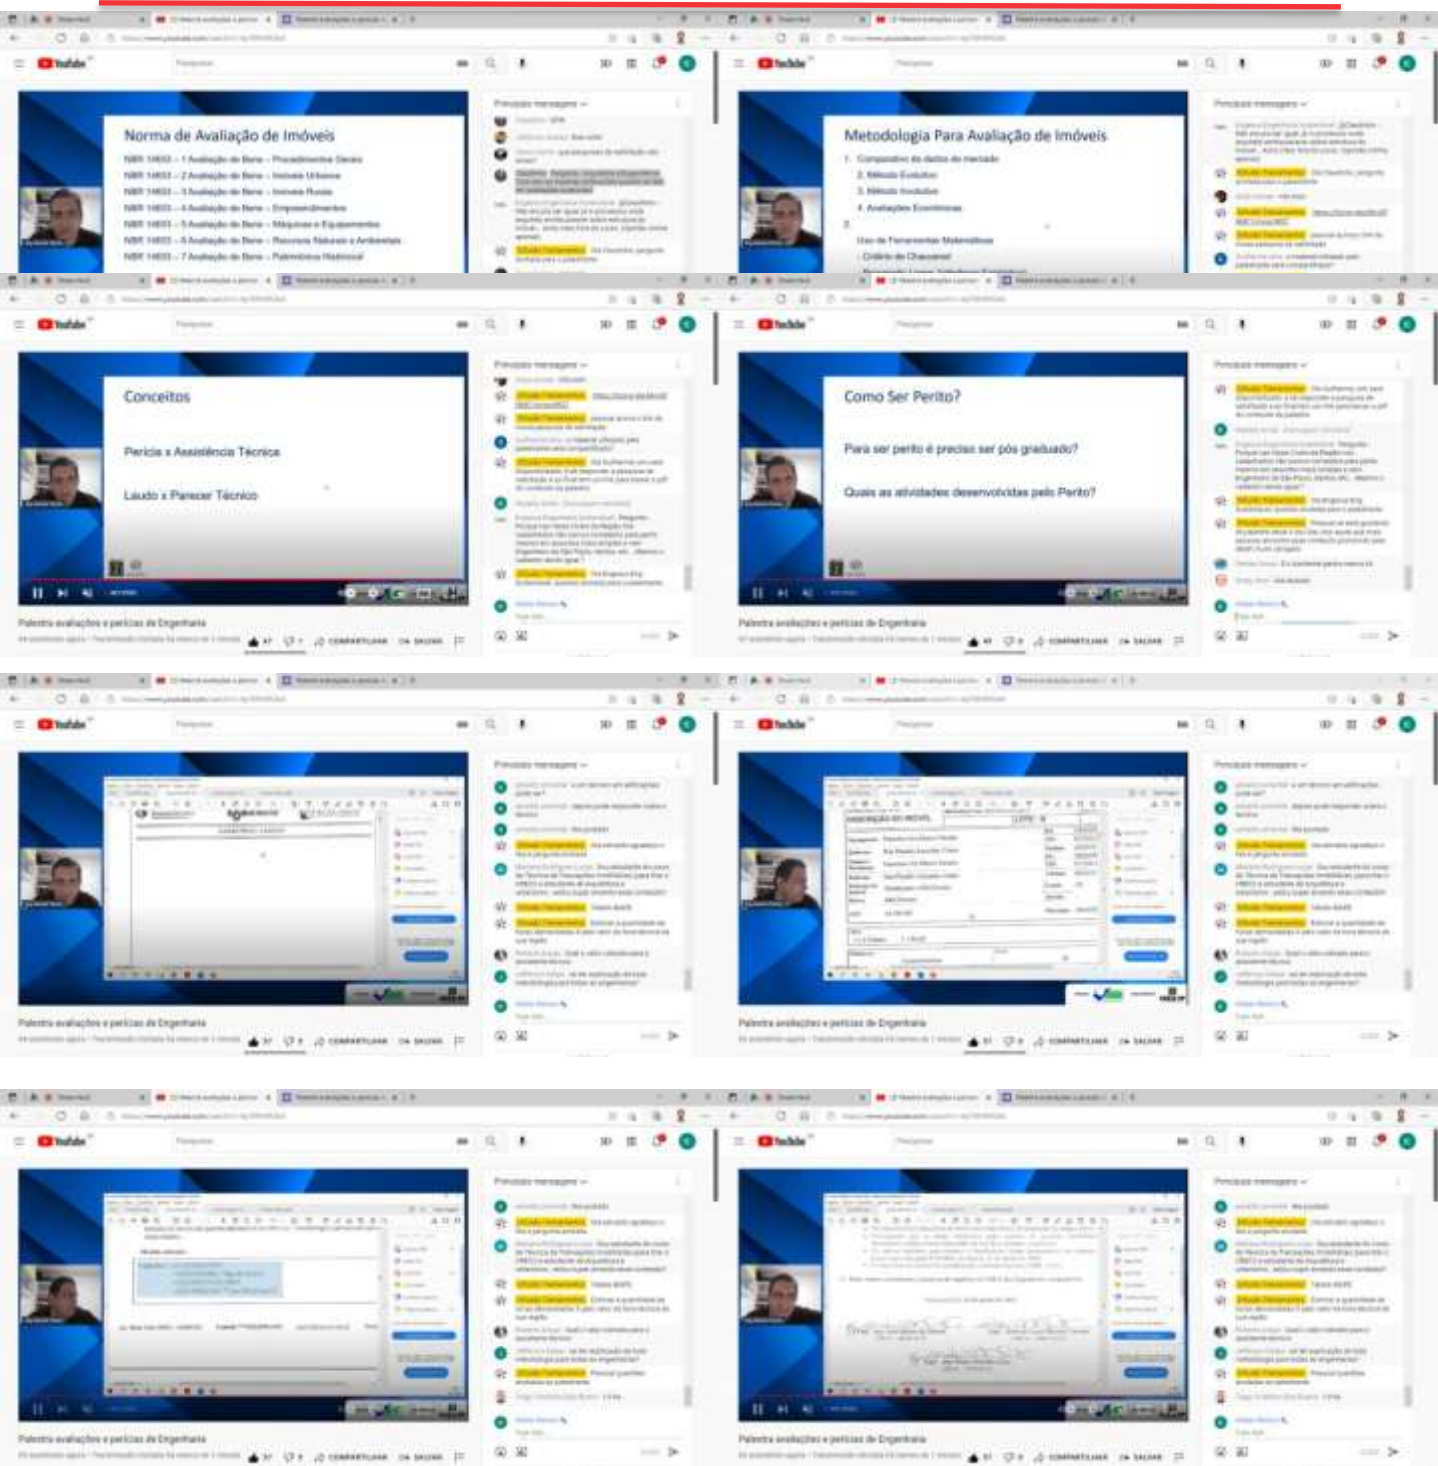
YouTube

Norma de Avaliação de Imóveis

NBR 14653 – 1 Avaliação de Bens – Procedimentos Gerais
NBR 14653 – 2 Avaliação de Bens – Imóveis Urbanos
NBR 14653 – 3 Avaliação de Bens – Imóveis Rurais
NBR 14653 – 4 Avaliação de Bens – Empreendimentos
NBR 14653 – 5 Avaliação de Bens – Máquinas e Equipamentos
NBR 14653 – 6 Avaliação de Bens – Recursos Naturais e Ambientais
NBR 14653 – 7 Avaliação de Bens – Patrimônios Históricos

Principais mensagens

YouTube

Metodologia Para Avaliação de Imóveis

1. Comparativo de dados de mercado
2. Método Evolutivo
3. Método Involutivo
4. Avaliações Econômicas

Uso de Ferramentas Matemáticas
Critério de Chauvenet

Principais mensagens

YouTube

Conceitos

Perícia x Assistência Técnica

Laudo x Parecer Técnico

Principais mensagens

Palestra avaliações e perícias de Engenharia

COMPARTILHAR SALVAR

YouTube

Como Ser Perito?

Para ser perito é preciso ser pós graduado?

Quais as atividades desenvolvidas pelo Perito?

Principais mensagens

Palestra avaliações e perícias de Engenharia

COMPARTILHAR SALVAR

YouTube

Principais mensagens

Palestra avaliações e perícias de Engenharia

COMPARTILHAR SALVAR

YouTube

IDENTIFICAÇÃO DO IMÓVEL

Principais mensagens

Palestra avaliações e perícias de Engenharia

COMPARTILHAR SALVAR

YouTube

Principais mensagens

Palestra avaliações e perícias de Engenharia

COMPARTILHAR SALVAR

YouTube

Principais mensagens

Palestra avaliações e perícias de Engenharia

COMPARTILHAR SALVAR